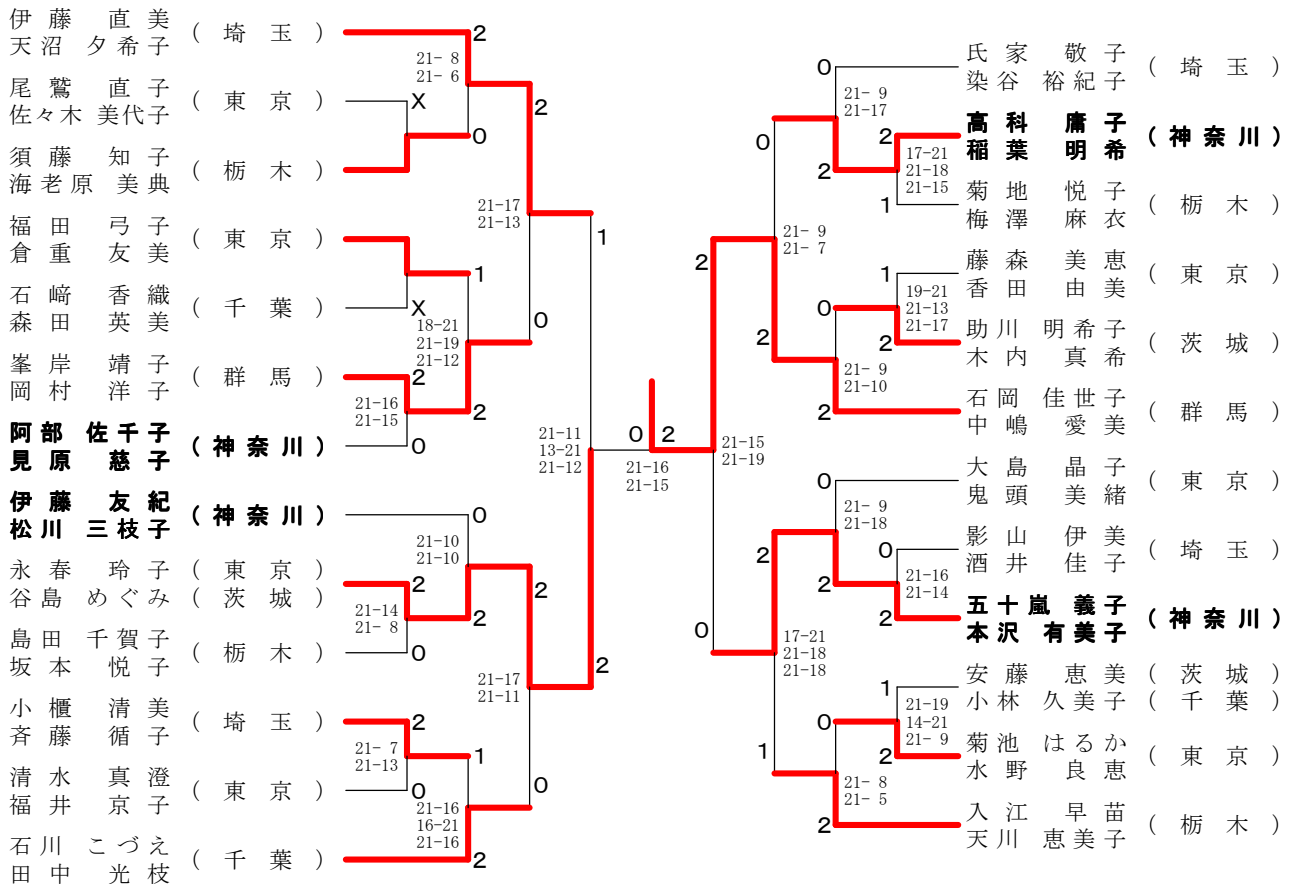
伊藤 直美
天沼 夕希子 （埼玉）

尾鷲 直子
佐々木 美代子 （東京）

須藤 知子
海老原 美典 （栃木）

福田 弓子
倉重 友美 （東京）

石﨑 香織
森田 英美 （千葉）

峯岸 靖子
岡村 洋子 （群馬）

阿部 佐千子
見原 慈子 （神奈川）

伊藤 友紀
松川 三枝子 （神奈川）

永春 玲子 （東京）
谷島 めぐみ （茨城）

島田 千賀子
坂本 悦子 （栃木）

小櫃 清美
斉藤 循子 （埼玉）

清水 真澄
福井 京子 （東京）

石川 こづえ
田中 光枝 （千葉）

2
21- 8
21- 6
X
0
2
21-17
21-13
1
X
18-21
21-19
21-12
0
2
21-16
21-15
2
0
0
21-10
21-10
2
21-14
21- 8
2
0
2
21-17
21-11
2
2
21- 7
21-13
1
0
21-16
16-21
21-16
0
2

21-11
13-21
21-12
0 2
21-16
21-15
21-15
21-19

氏家 敬子
染谷 裕紀子 （埼玉）

高科 庸子
稲葉 明希 （神奈川）

菊地 悦子
梅澤 麻衣 （栃木）

藤森 美恵
香田 由美 （東京）

助川 明希子
木内 真希 （茨城）

石岡 佳世子
中嶋 愛美 （群馬）

大島 晶子
鬼頭 美緒 （東京）

影山 伊美
酒井 佳子 （埼玉）

五十嵐 義子
本沢 有美子 （神奈川）

安藤 恵美 （茨城）
小林 久美子 （千葉）

菊池 はるか
水野 良恵 （東京）

入江 早苗
天川 恵美子 （栃木）

0
21- 9
21-17
0
2
17-21
21-18
21-15
2
1
2
21- 9
21- 7
1
0
19-21
21-13
21-17
2
2
21- 9
21-10
2
0
21- 9
21-18
0
2
2
21-16
21-14
2
0
17-21
21-18
21-18
1
0
21-19
14-21
21- 9
2
1
21- 8
21- 5
2